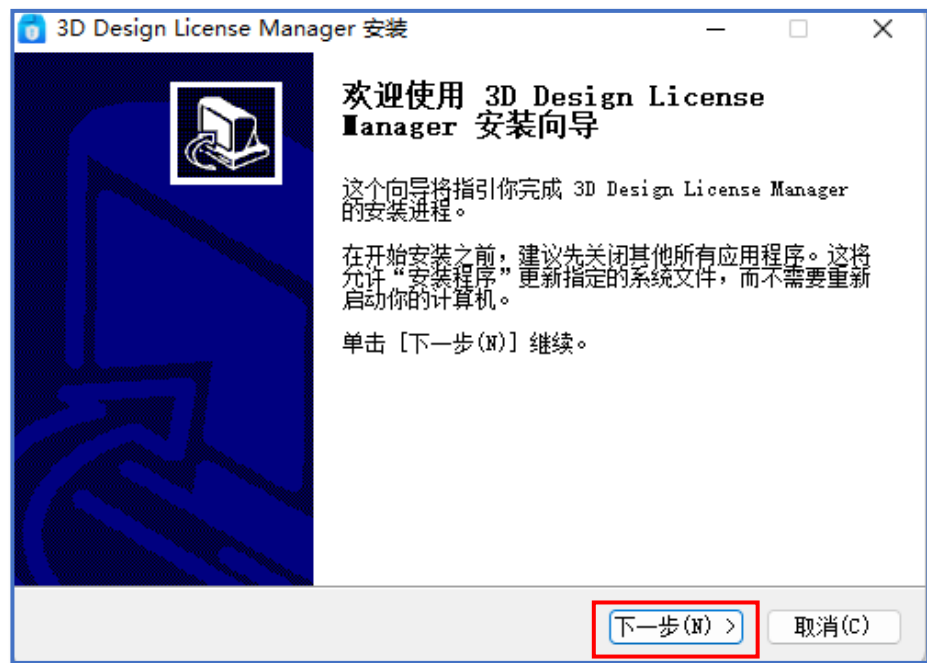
3D Design License Manager 安装

欢迎使用 3D Design License Manager 安装向导

这个向导将指引你完成 3D Design License Manager 的安装进程。

在开始安装之前，建议先关闭其他所有应用程序。这将允许“安装程序”更新指定的系统文件，而不需要重新启动你的计算机。

单击 [下一步(N)] 继续。

下一步(N) >

取消(C)